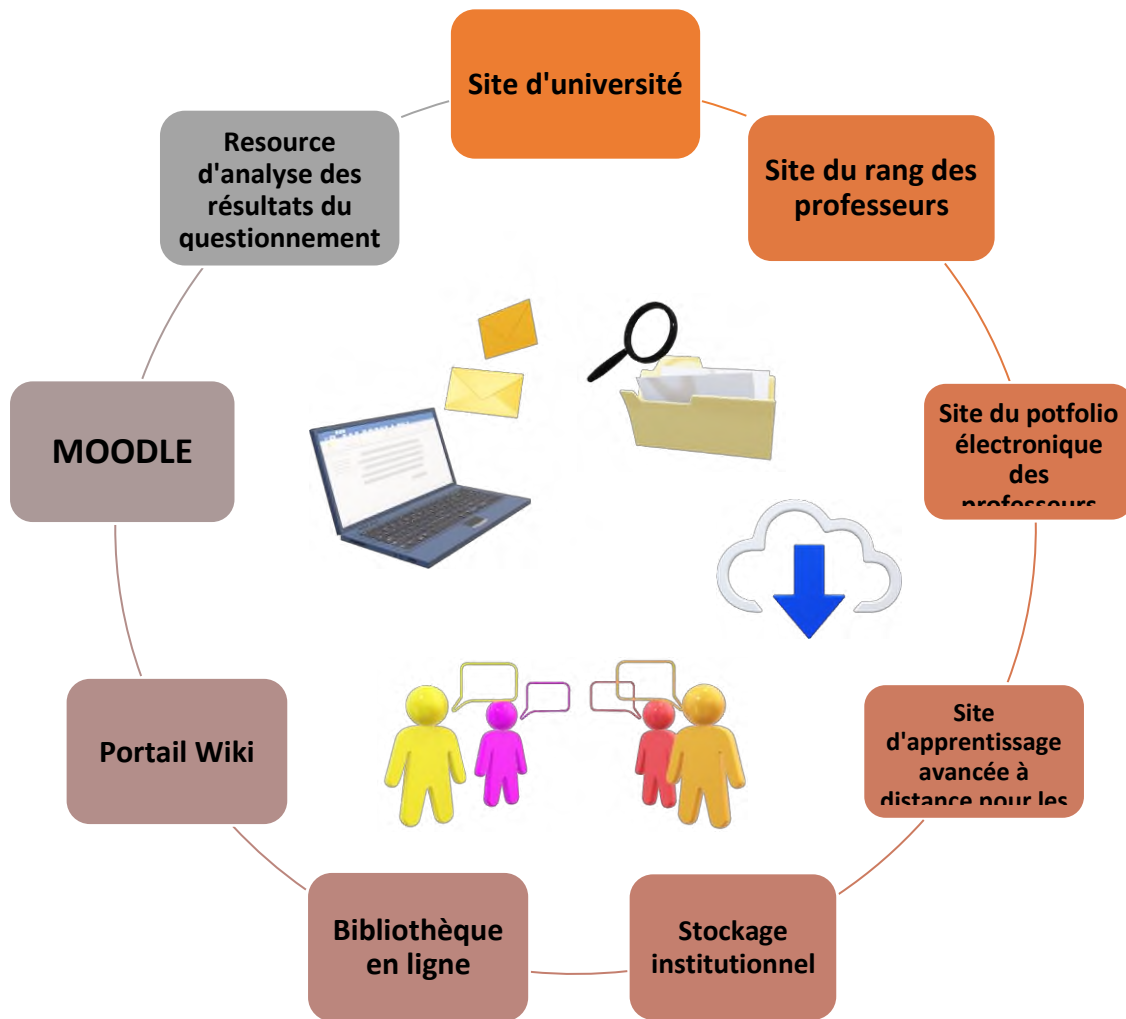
Site d'université

Site du rang des professeurs

Site du potfolio électronique des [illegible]

Site d'apprentissage avancée à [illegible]

Stockage institutionnel

Bibliothèque en ligne

Portail Wiki

MOODLE

Resource d'analyse des résultats du questionnement